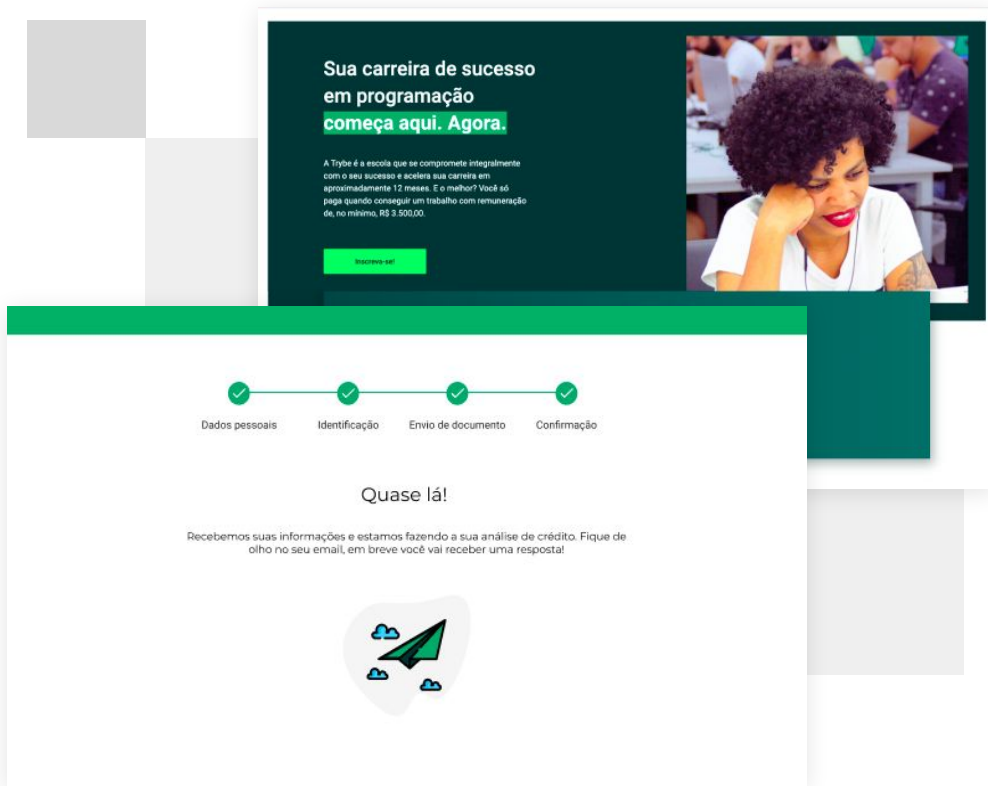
Sua carreira de sucesso em programação começa aqui. Agora.

A Trybe é a escola que se compromete integralmente com o seu sucesso e acelera sua carreira em aproximadamente 12 meses. E o melhor? Você só paga quando conseguir um trabalho com remuneração de, no mínimo, R$ 3.500,00.

Inscreva-se!

Dados pessoais

Identificação

Envio de documento

Confirmação

Quase lá!

Recebemos suas informações e estamos fazendo a sua análise de crédito. Fique de olho no seu email, em breve você vai receber uma resposta!